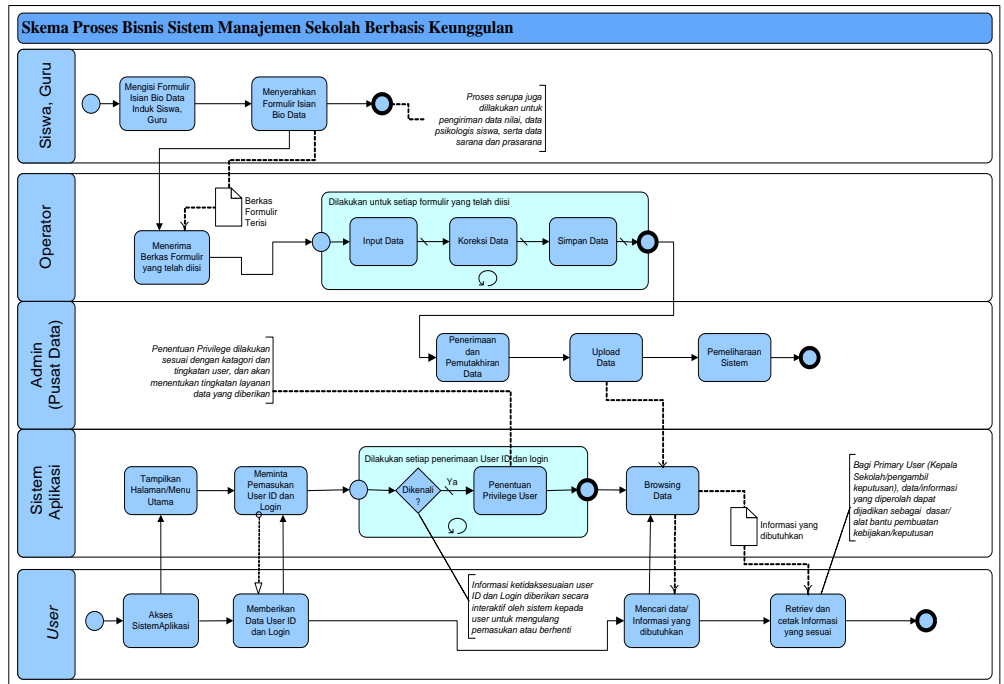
Skema Proses Bisnis Sistem Manajemen Sekolah Berbasis Keunggulan

Siswa, Guru

Mengisi Formulir Isian Bio Data Induk Siswa, Guru

Menyerahkan Formulir Isian Bio Data

Proses serupa juga dillakukan untuk pengiriman data nilai, data psikologis siswa, serta data sarana dan prasarana

Operator

Berkas Formulir Terisi

Menerima Berkas Formulir yang telah diisi

Dilakukan untuk setiap formulir yang telah diisi

Input Data

Koreksi Data

Simpan Data

Admin (Pusat Data)

Penentuan Privilege dilakukan sesuai dengan katagori dan tingkatan user, dan akan menentukan tingkatan layanan data yang diberikan

Penerimaan dan Pemutakhiran Data

Upload Data

Pemeliharaan Sistem

Sistem Aplikasi

Tampilkan Halaman/Menu Utama

Meminta Pemasukan User ID dan Login

Dilakukan setiap penerimaan User ID dan login

Dikenali ?

Ya

Penentuan Privilege User

Browsing Data

Informasi yang dibutuhkan

Bagi Primary User (Kepala Sekolah/pengambil keputusan), data/informasi yang diperolah dapat dijadikan sebagai dasar/ alat bantu pembuatan kebijakan/keputusan

User

Akses SistemAplikasi

Memberikan Data User ID dan Login

Informasi ketidaksesuaian user ID dan Login diberikan secara interaktif oleh sistem kepada user untuk mengulang pemasukan atau berhenti

Mencari data/ Informasi yang dibutuhkan

Retriev dan cetak Informasi yang sesuai